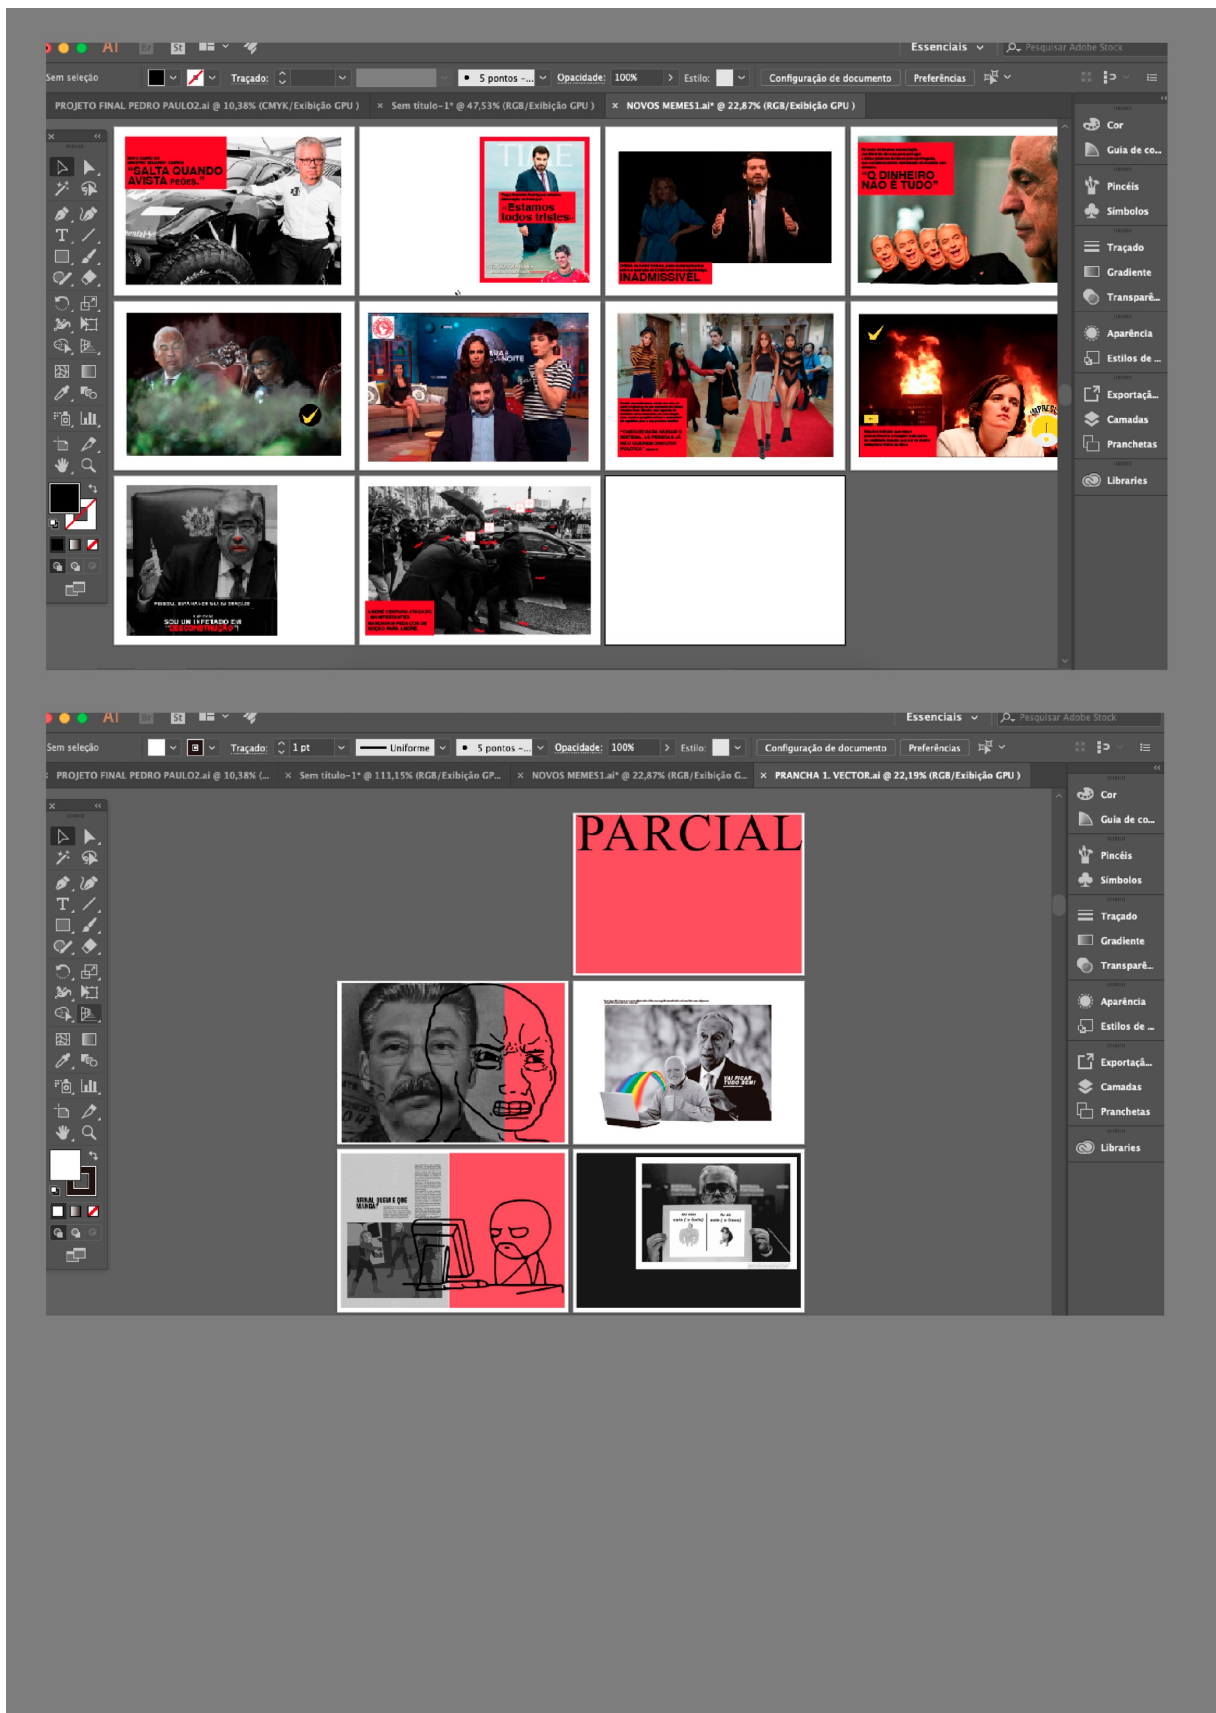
Ai Br St

Essenciais

Pesquisar Adobe Stock

Sem seleção

Traçado:

5 pontos -...

Opacidade: 100%

Estilo:

Configuração de documento

Preferências

PROJETO FINAL PEDRO PAULO2.ai @ 10,38% (CMYK/Exibição GPU)

Sem título-1* @ 47,53% (RGB/Exibição GPU)

NOVOS MEMES1.ai* @ 22,87% (RGB/Exibição GPU)

"SALTA QUANDO AVISTA PEÕES."

TIME

"Estamos todos tristes"

INADMISSÍVEL

"O DINHEIRO NÃO É TUDO"

SOU UM INFETADO EM "DESCONSTRUÇÃO"

Cor
Guia de co...
Pincéis
Símbolos
Traçado
Gradiente
Transparê...
Aparência
Estilos de ...
Exportaçã...
Camadas
Pranchetas
Libraries

Ai Br St

Essenciais

Pesquisar Adobe Stock

Sem seleção

Traçado: 1 pt

Uniforme

5 pontos -...

Opacidade: 100%

Estilo:

Configuração de documento

Preferências

PROJETO FINAL PEDRO PAULO2.ai @ 10,38% (...

Sem título-1* @ 111,15% (RGB/Exibição GP...

NOVOS MEMES1.ai* @ 22,87% (RGB/Exibição G...

PRANCHA 1. VECTOR.ai @ 22,19% (RGB/Exibição GPU)

PARCIAL

VAI FICAR TUDO BEM!

Cor
Guia de co...
Pincéis
Símbolos
Traçado
Gradiente
Transparê...
Aparência
Estilos de ...
Exportaçã...
Camadas
Pranchetas
Libraries